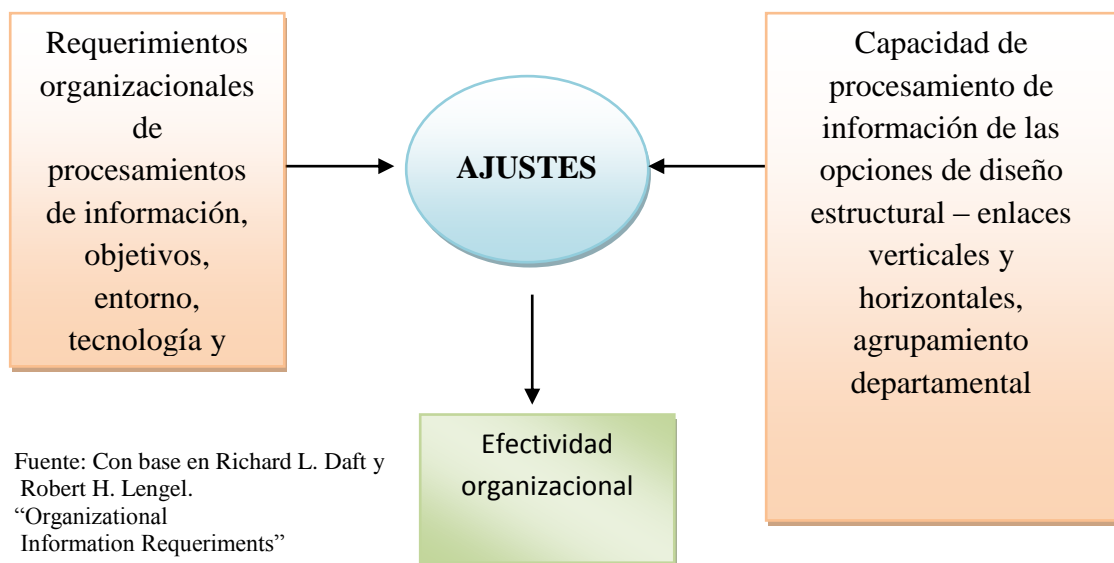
Requerimientos organizacionales de procesamientos de información, objetivos, entorno, tecnología y

AJUSTES

Capacidad de procesamiento de información de las opciones de diseño estructural – enlaces verticales y horizontales, agrupamiento departamental

Efectividad organizacional

Fuente: Con base en Richard L. Daft y Robert H. Lengel. "Organizational Information Requeriments"